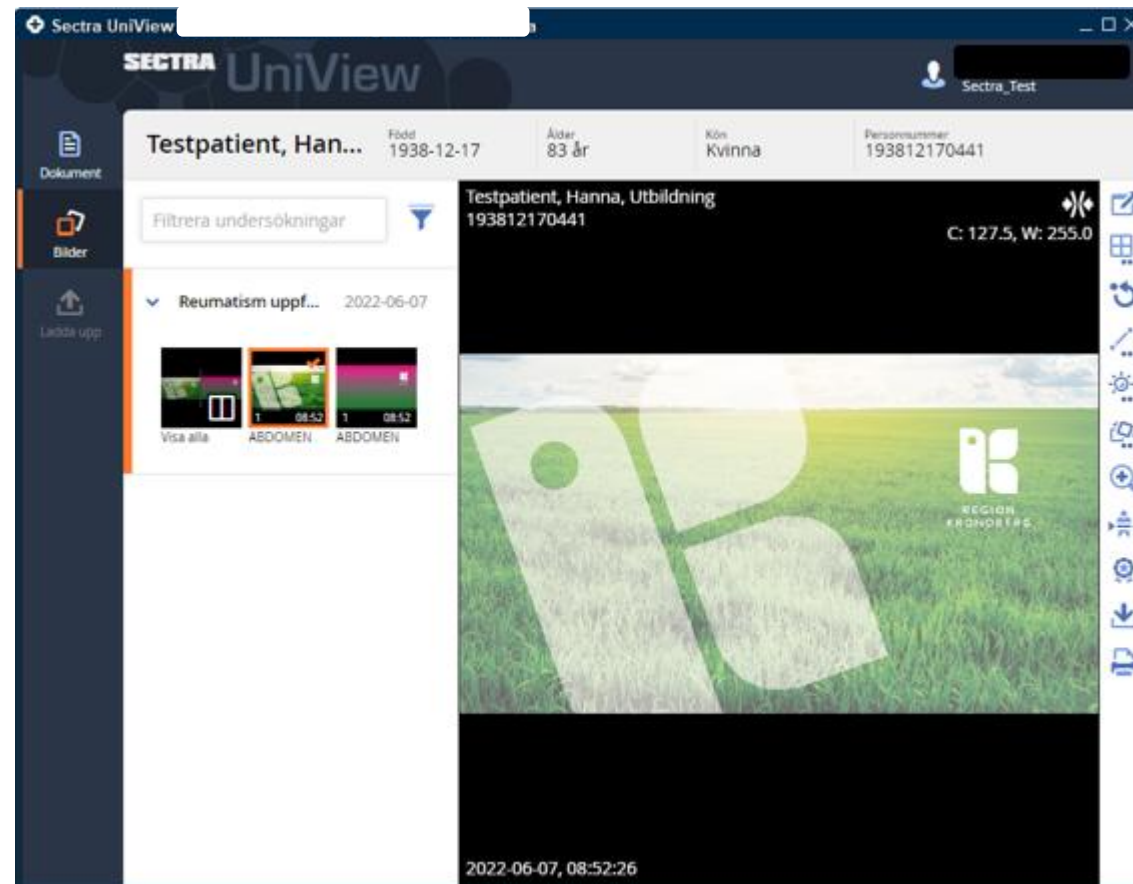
Sectra UniView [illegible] n

SECTRA UniView

Sectra_Test

Dokument

Bilder

Ladda upp

Testpatient, Han...

Född
1938-12-17

Ålder
83 år

Kön
Kvinna

Personnummer
193812170441

Filtrera undersökningar

Reumatism uppf... 2022-06-07

Visa alla

1 08:52
ABDOMEN

1 08:52
ABDOMEN

Testpatient, Hanna, Utbildning
193812170441

C: 127.5, W: 255.0

REGION
KRONOBERG

2022-06-07, 08:52:26